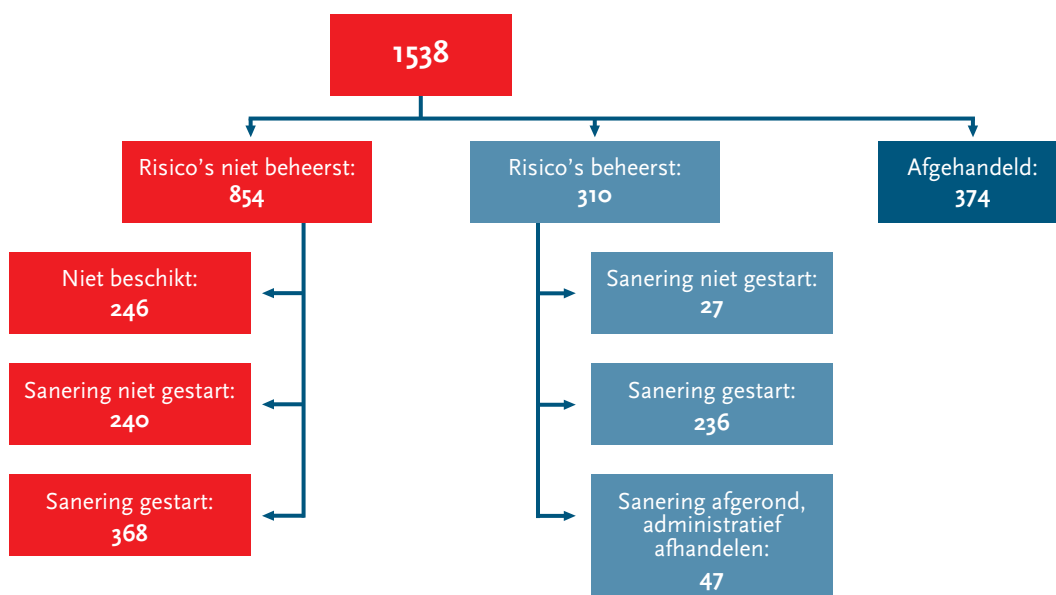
1538

Risico’s niet beheerst:
854

Risico’s beheerst:
310

Afgehandeld:
374

Niet beschikt:
246

Sanering niet gestart:
240

Sanering gestart:
368

Sanering niet gestart:
27

Sanering gestart:
236

Sanering afgerond, administratief afhandelen:
47